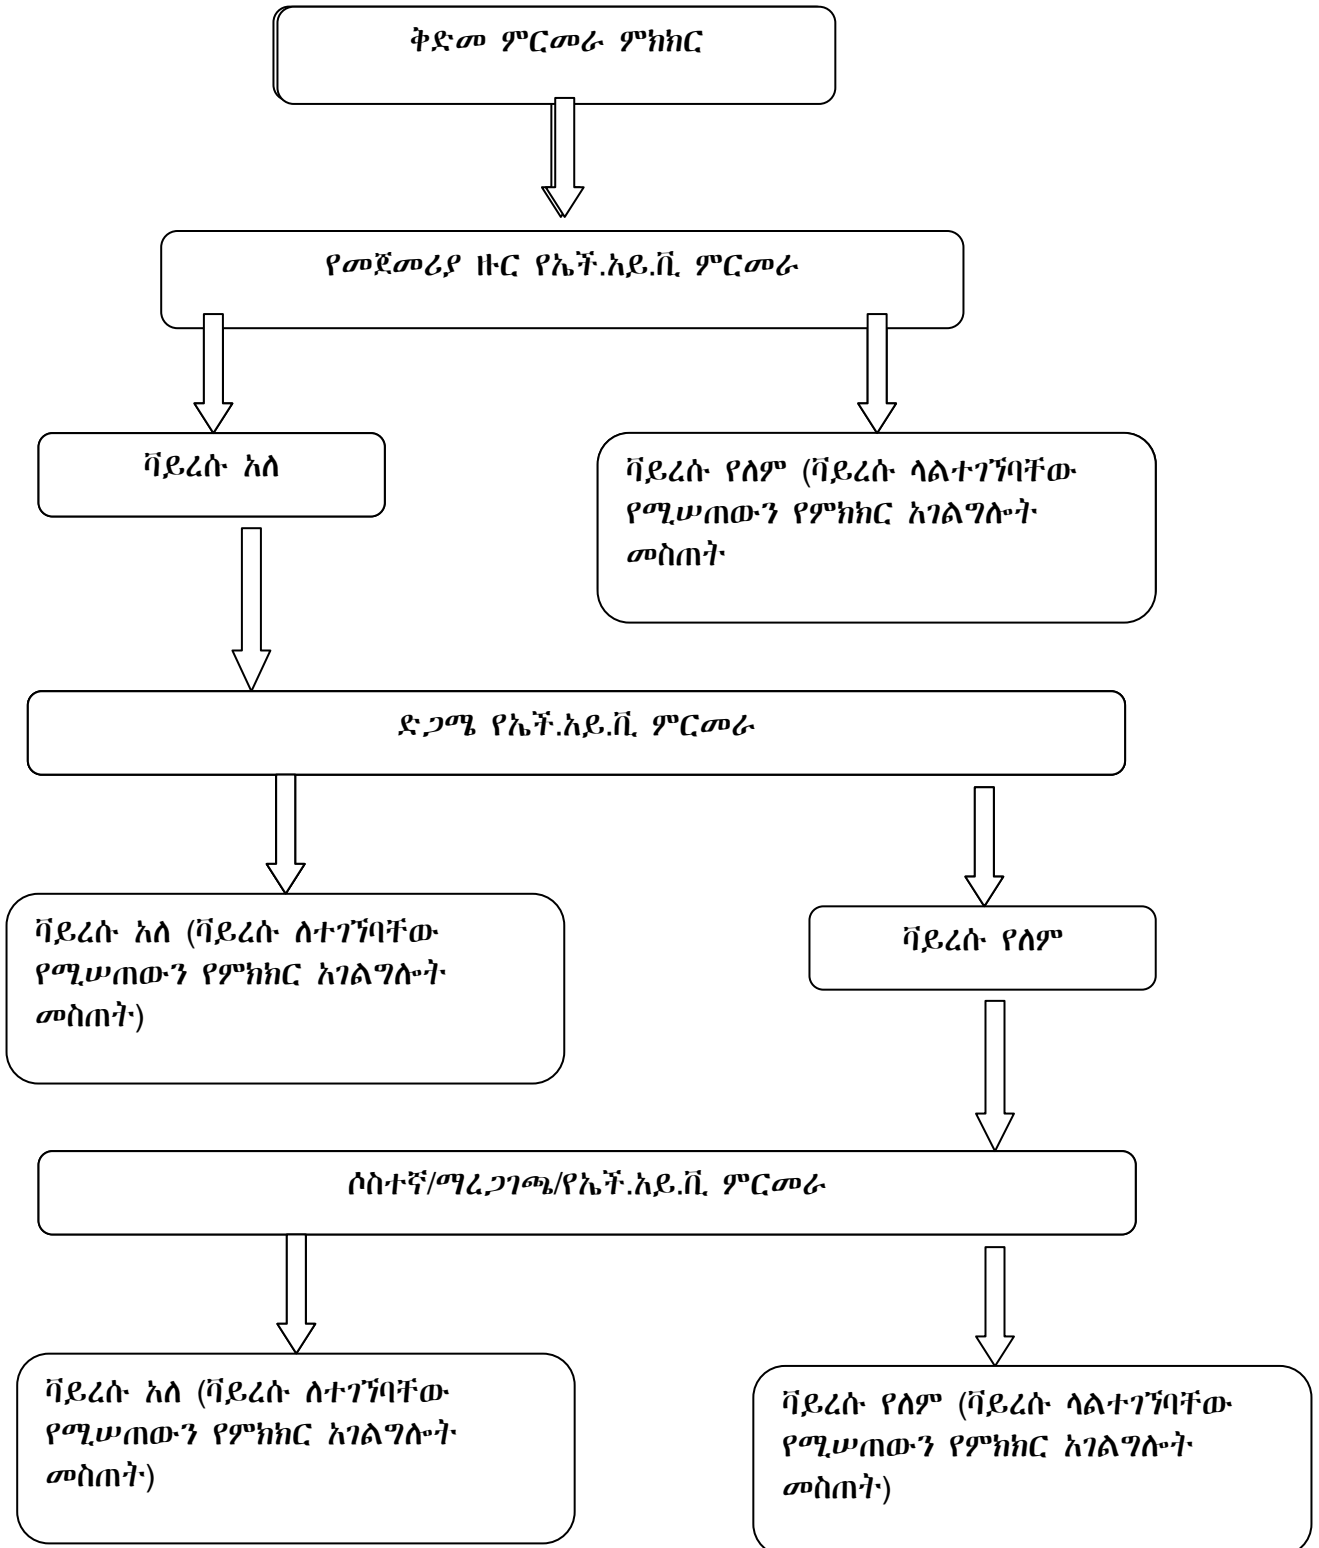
ቅድመ ምርመራ ምክክር

የመጀመሪያ ዙር የኤች.አይ.ቪ. ምርመራ

ቫይረሱ አለ

ቫይረሱ የለም (ቫይረሱ ላልተገኘባቸው የሚሠጠውን የምክክር አገልግሎት መስጠት

ድጋሜ የኤች.አይ.ቪ. ምርመራ

ቫይረሱ አለ (ቫይረሱ ለተገኘባቸው የሚሠጠውን የምክክር አገልግሎት መስጠት)

ቫይረሱ የለም

ሶስተኛ/ማረጋገጫ/የኤች.አይ.ቪ. ምርመራ

ቫይረሱ አለ (ቫይረሱ ለተገኘባቸው የሚሠጠውን የምክክር አገልግሎት መስጠት)

ቫይረሱ የለም (ቫይረሱ ላልተገኘባቸው የሚሠጠውን የምክክር አገልግሎት መስጠት)